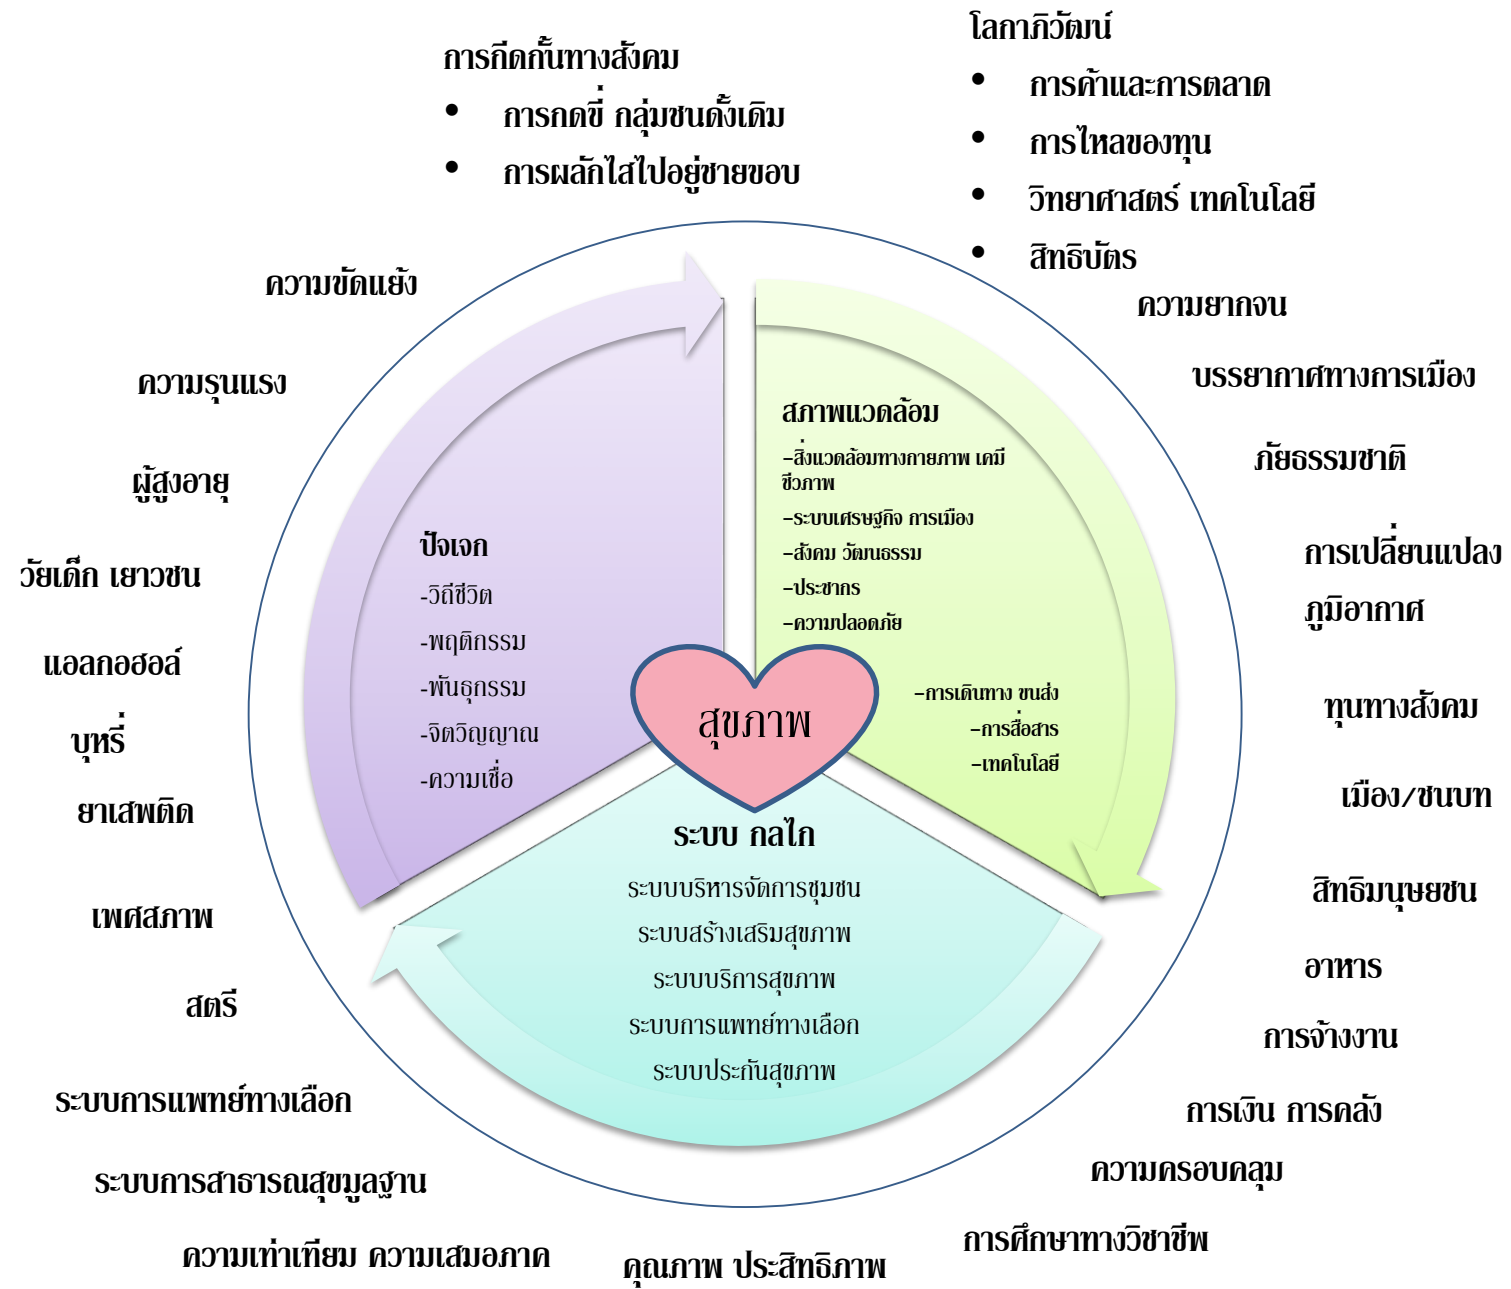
การกีดกั้นทางสังคม
• การกดขี่ กลุ่มชนดั้งเดิม
• การผลักไสไปอยู่ชายขอบ

โลกาภิวัฒน์
• การค้าและการตลาด
• การไหลของทุน
• วิทยาศาสตร์ เทคโนโลยี
• สิทธิบัตร

ความขัดแย้ง
ความรุนแรง
ผู้สูงอายุ
วัยเด็ก เยาวชน
แอลกอฮอล์
บุหรี่
ยาเสพติด
เพศสภาพ
สตรี
ระบบการแพทย์ทางเลือก
ระบบการสาธารณสุขมูลฐาน
ความเท่าเทียม ความเสมอภาค

ปัจเจก
-วิถีชีวิต
-พฤติกรรม
-พันธุกรรม
-จิตวิญญาณ
-ความเชื่อ

สภาพแวดล้อม
–สิ่งแวดล้อมทางกายภาพ เคมี ชีวภาพ
–ระบบเศรษฐกิจ การเมือง
–สังคม วัฒนธรรม
–ประชากร
–ความปลอดภัย
–การเดินทาง ขนส่ง
–การสื่อสาร
–เทคโนโลยี

สุขภาพ

ระบบ กลไก
ระบบบริหารจัดการชุมชน
ระบบสร้างเสริมสุขภาพ
ระบบบริการสุขภาพ
ระบบการแพทย์ทางเลือก
ระบบประกันสุขภาพ

ความยากจน
บรรยากาศทางการเมือง
ภัยธรรมชาติ
การเปลี่ยนแปลงภูมิอากาศ
ทุนทางสังคม
เมือง/ชนบท
สิทธิมนุษยชน
อาหาร
การจ้างงาน
การเงิน การคลัง
ความครอบคลุม
การศึกษาทางวิชาชีพ
คุณภาพ ประสิทธิภาพ